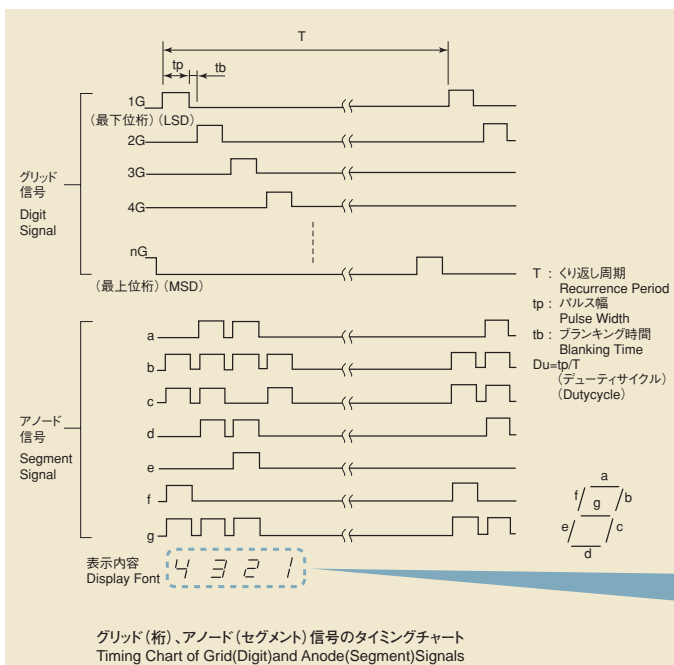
T
tp
tb
1G
(最下位桁)(LSD)
2G
3G
4G
nG
(最上位桁)(MSD)
グリッド信号
Digit Signal

a
b
c
d
e
f
g
アノード信号
Segment Signal

T : くり返し周期
Recurrence Period
tp : パルス幅
Pulse Width
tb : ブランキング時間
Blanking Time
Du=tp/T
(デューティサイクル)
(Dutycycle)

a
f
g
b
e
c
d

表示内容
Display Font
4 3 2 1

グリッド(桁)、アノード(セグメント)信号のタイミングチャート
Timing Chart of Grid(Digit)and Anode(Segment)Signals